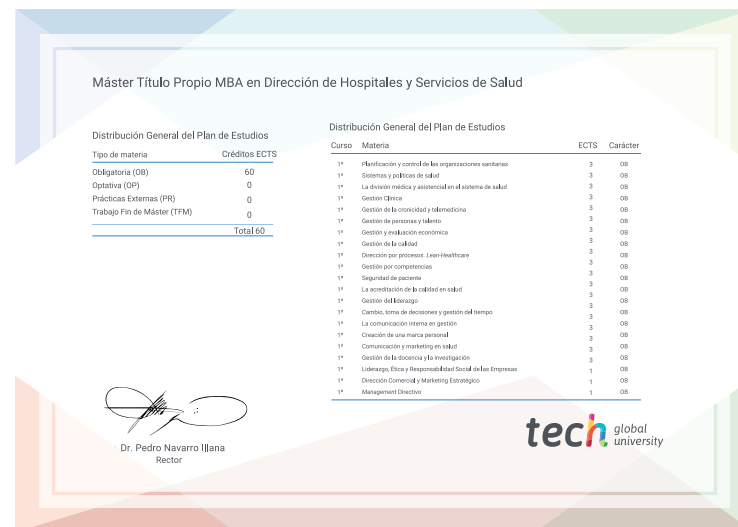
Máster Título Propio MBA en Dirección de Hospitales y Servicios de Salud

Distribución General del Plan de Estudios

| Tipo de materia | Créditos ECTS |
|---|---|
| Obligatoria (OB) | 60 |
| Optativa (OP) | 0 |
| Prácticas Externas (PR) | 0 |
| Trabajo Fin de Máster (TFM) | 0 |
| | Total 60 |

Distribución General del Plan de Estudios

| Curso | Materia | ECTS | Carácter |
|---|---|---|---|
| 1º | Planificación y control de las organizaciones sanitarias | 3 | OB |
| 1º | Sistemas y políticas de salud | 3 | OB |
| 1º | La división médica y asistencial en el sistema de salud | 3 | OB |
| 1º | Gestión Clínica | 3 | OB |
| 1º | Gestión de la cronicidad y telemedicina | 3 | OB |
| 1º | Gestión de personas y talento | 3 | OB |
| 1º | Gestión y evaluación económica | 3 | OB |
| 1º | Gestión de la calidad | 3 | OB |
| 1º | Dirección por procesos. Lean-Healthcare | 3 | OB |
| 1º | Gestión por competencias | 3 | OB |
| 1º | Seguridad de paciente | 3 | OB |
| 1º | La acreditación de la calidad en salud | 3 | OB |
| 1º | Gestión del liderazgo | 3 | OB |
| 1º | Cambio, toma de decisiones y gestión del tiempo | 3 | OB |
| 1º | La comunicación interna en gestión | 3 | OB |
| 1º | Creación de una marca personal | 3 | OB |
| 1º | Comunicación y marketing en salud | 3 | OB |
| 1º | Gestión de la docencia y la investigación | 3 | OB |
| 1º | Liderazgo, Ética y Responsabilidad Social de las Empresas | 1 | OB |
| 1º | Dirección Comercial y Marketing Estratégico | 1 | OB |
| 1º | Management Directivo | 1 | OB |

Dr. Pedro Navarro Illana
Rector

tech global university